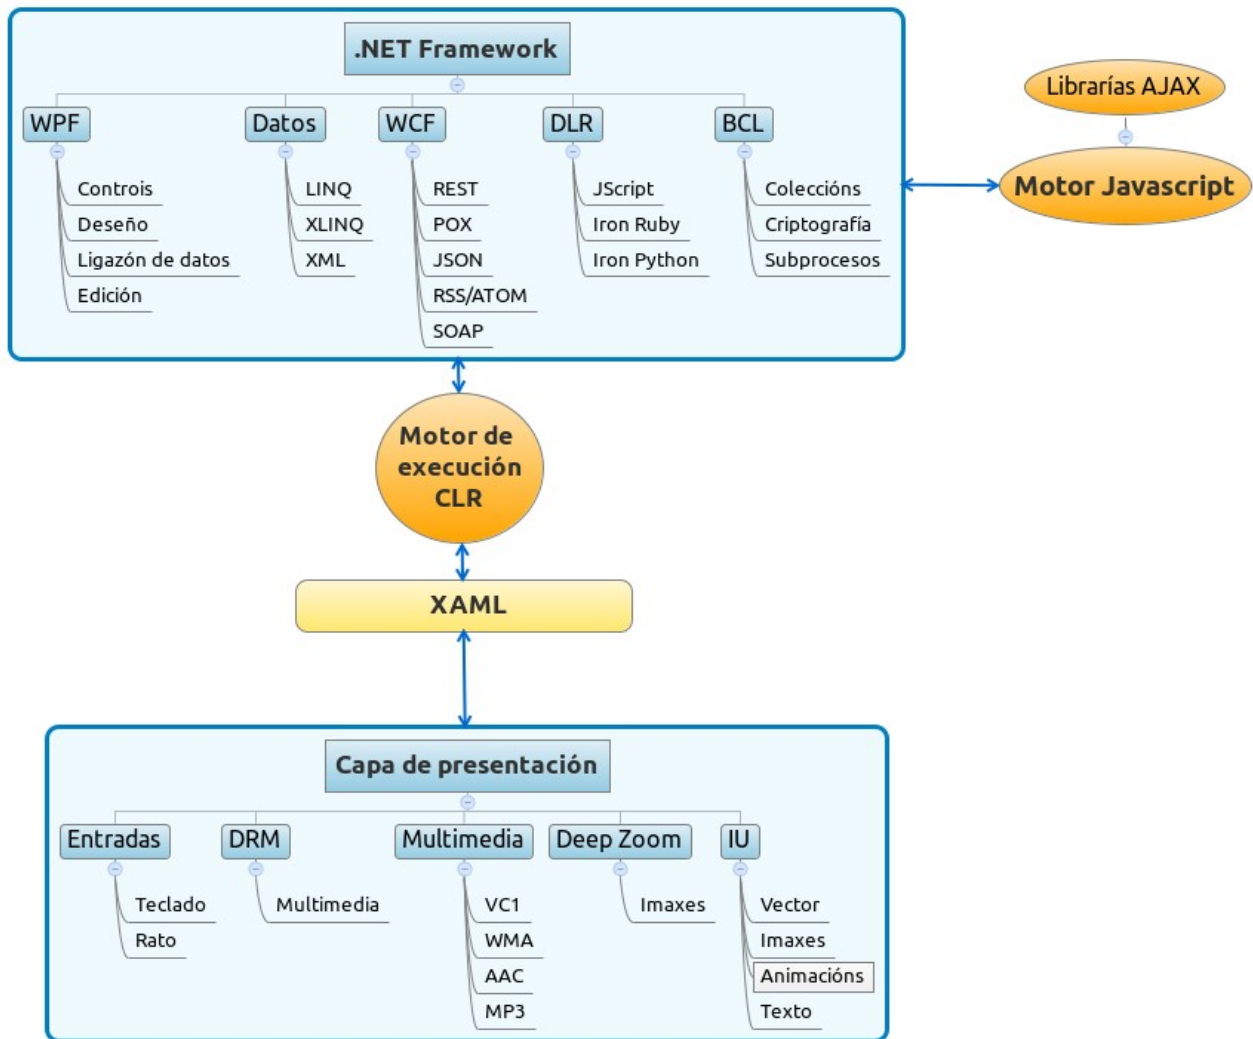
.NET Framework

WPF
Controis
Deseño
Ligazón de datos
Edición

Datos
LINQ
XLINQ
XML

WCF
REST
POX
JSON
RSS/ATOM
SOAP

DLR
JScript
Iron Ruby
Iron Python

BCL
Coleccións
Criptografía
Subprocesos

Librarías AJAX

Motor Javascript

Motor de execución CLR

XAML

Capa de presentación

Entradas
Teclado
Rato

DRM
Multimedia

Multimedia
VC1
WMA
AAC
MP3

Deep Zoom
Imaxes

IU
Vector
Imaxes
Animacións
Texto